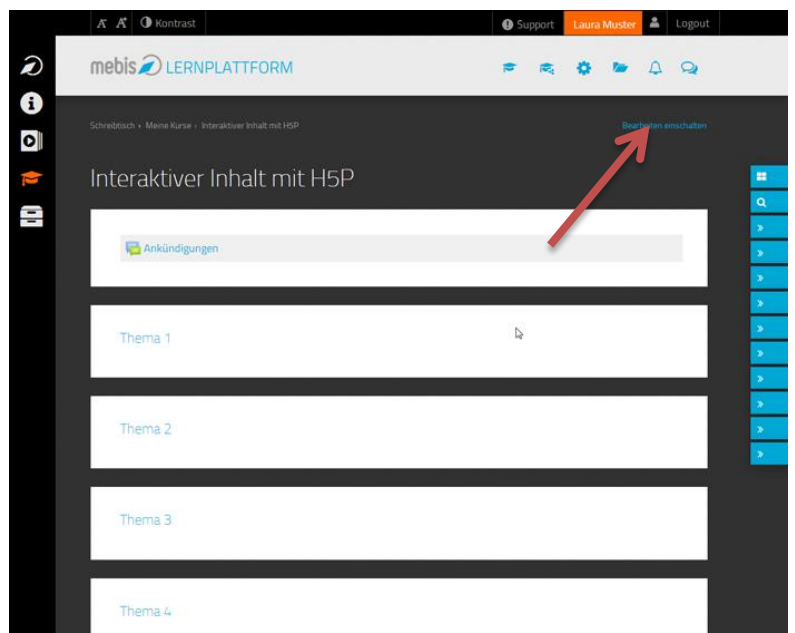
A A Kontrast

Support Laura Muster Logout

mebis LERNPLATTFORM

Schreibtisch › Meine Kurse › Interaktiver Inhalt mit H5P

Bearbeiten einschalten

Interaktiver Inhalt mit H5P

Ankündigungen

Thema 1

Thema 2

Thema 3

Thema 4